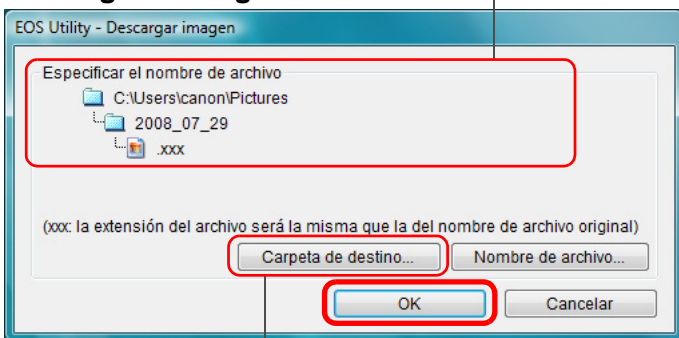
EOS Utility - Descargar imagen

Especificar el nombre de archivo

C:\Users\canon\Pictures

2008_07_29

.xxx

(xxx: la extensión del archivo será la misma que la del nombre de archivo original)

Carpeta de destino...

Nombre de archivo...

OK

Cancelar